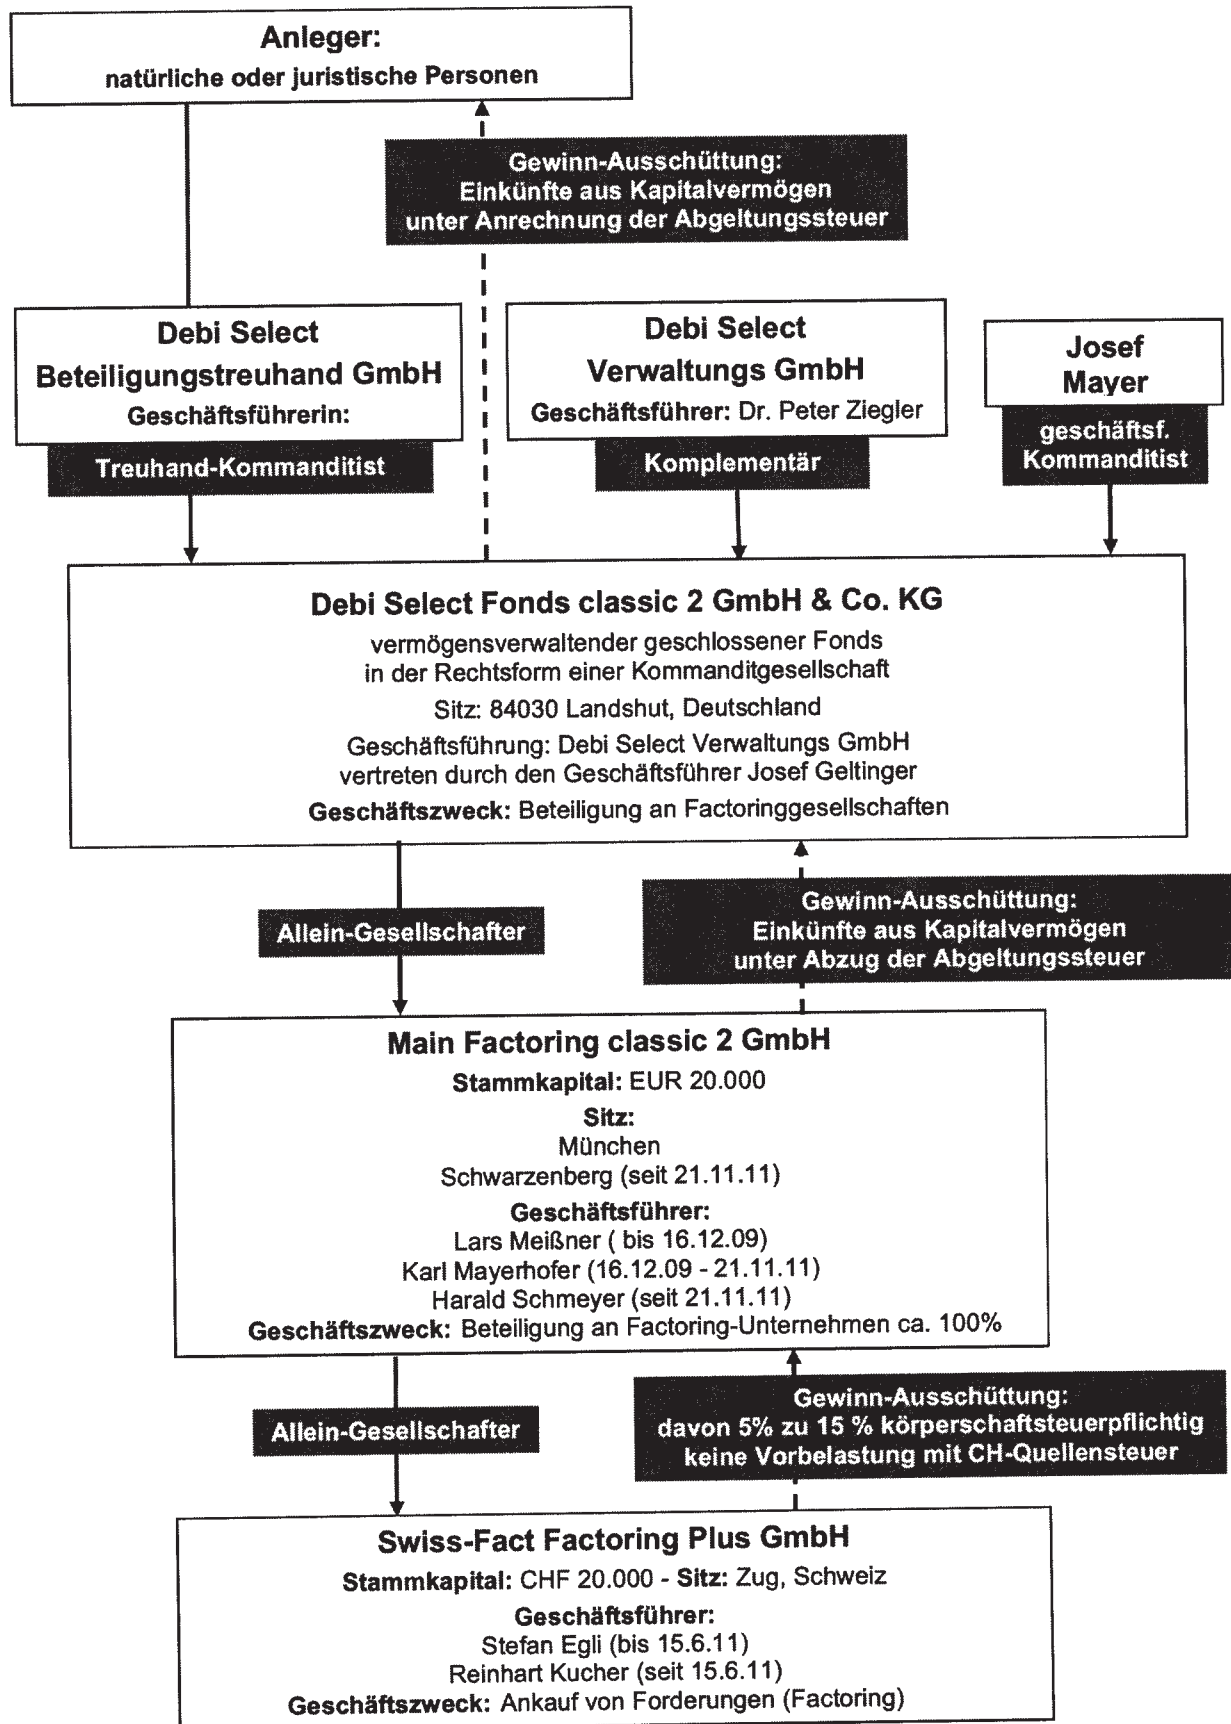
Anleger:
natürliche oder juristische Personen

Gewinn-Ausschüttung:
Einkünfte aus Kapitalvermögen
unter Anrechnung der Abgeltungssteuer

Debi Select
Beteiligungstreuhand GmbH
Geschäftsführerin:

Treuhand-Kommanditist

Debi Select
Verwaltungs GmbH
Geschäftsführer: Dr. Peter Ziegler

Komplementär

Josef
Mayer

geschäftsf.
Kommanditist

Debi Select Fonds classic 2 GmbH & Co. KG
vermögensverwaltender geschlossener Fonds
in der Rechtsform einer Kommanditgesellschaft
Sitz: 84030 Landshut, Deutschland
Geschäftsführung: Debi Select Verwaltungs GmbH
vertreten durch den Geschäftsführer Josef Geltinger
Geschäftszweck: Beteiligung an Factoringgesellschaften

Allein-Gesellschafter

Gewinn-Ausschüttung:
Einkünfte aus Kapitalvermögen
unter Abzug der Abgeltungssteuer

Main Factoring classic 2 GmbH
Stammkapital: EUR 20.000
Sitz:
München
Schwarzenberg (seit 21.11.11)
Geschäftsführer:
Lars Meißner ( bis 16.12.09)
Karl Mayerhofer (16.12.09 - 21.11.11)
Harald Schmeyer (seit 21.11.11)
Geschäftszweck: Beteiligung an Factoring-Unternehmen ca. 100%

Allein-Gesellschafter

Gewinn-Ausschüttung:
davon 5% zu 15 % körperschaftsteuerpflichtig
keine Vorbelastung mit CH-Quellensteuer

Swiss-Fact Factoring Plus GmbH
Stammkapital: CHF 20.000 - Sitz: Zug, Schweiz
Geschäftsführer:
Stefan Egli (bis 15.6.11)
Reinhart Kucher (seit 15.6.11)
Geschäftszweck: Ankauf von Forderungen (Factoring)